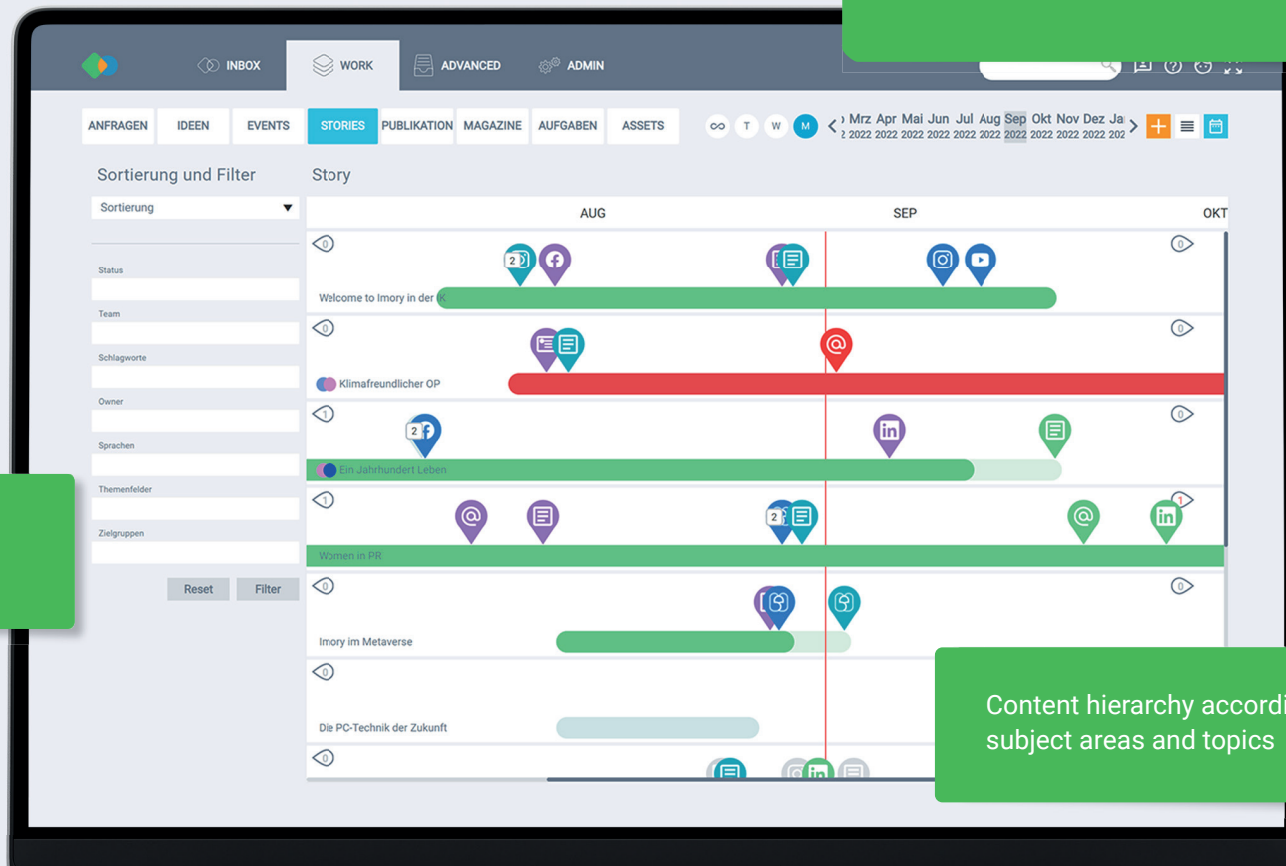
INBOX WORK ADVANCED ADMIN

ANFRAGEN IDEEN EVENTS STORIES PUBLIKATION MAGAZINE AUFGABEN ASSETS

T W M

Mrz 2022 Apr 2022 Mai 2022 Jun 2022 Jul 2022 Aug 2022 Sep 2022 Okt 2022 Nov 2022 Dez 2022 Ja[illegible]

Sortierung und Filter

Sortierung

Status

Team

Schlagworte

Owner

Sprachen

Themenfelder

Zielgruppen

Reset Filter

Story

AUG SEP OKT

0 0

2

Welcome to Imory in der K

0 0

Klimafreundlicher OP

1 0

2

Ein Jahrhundert Leben

1 1

2

Women in PR

0 0

Imory im Metaverse

0

Die PC-Technik der Zukunft

0

Content hierarchy accordi
subject areas and topics